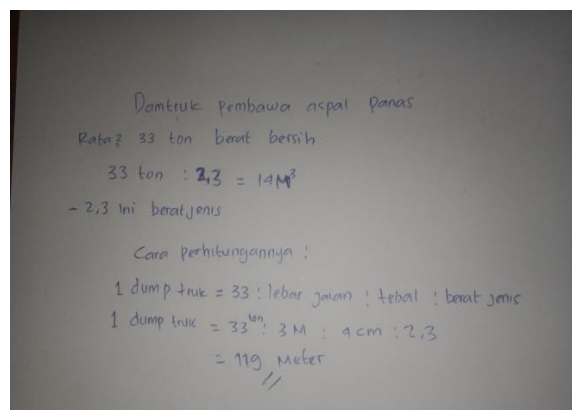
Domtruk pembawa aspal panas

Rata2 33 ton berat bersih

33 ton : 2,3 = 14 $M^3$

- 2,3 ini berat jenis

Cara perhitungannya :

1 dump truk = 33 : lebar jalan : tebal : berat jenis

1 dump truk = $33^{ton}$ : 3 M : 4 cm : 2,3

= 119 Meter

//